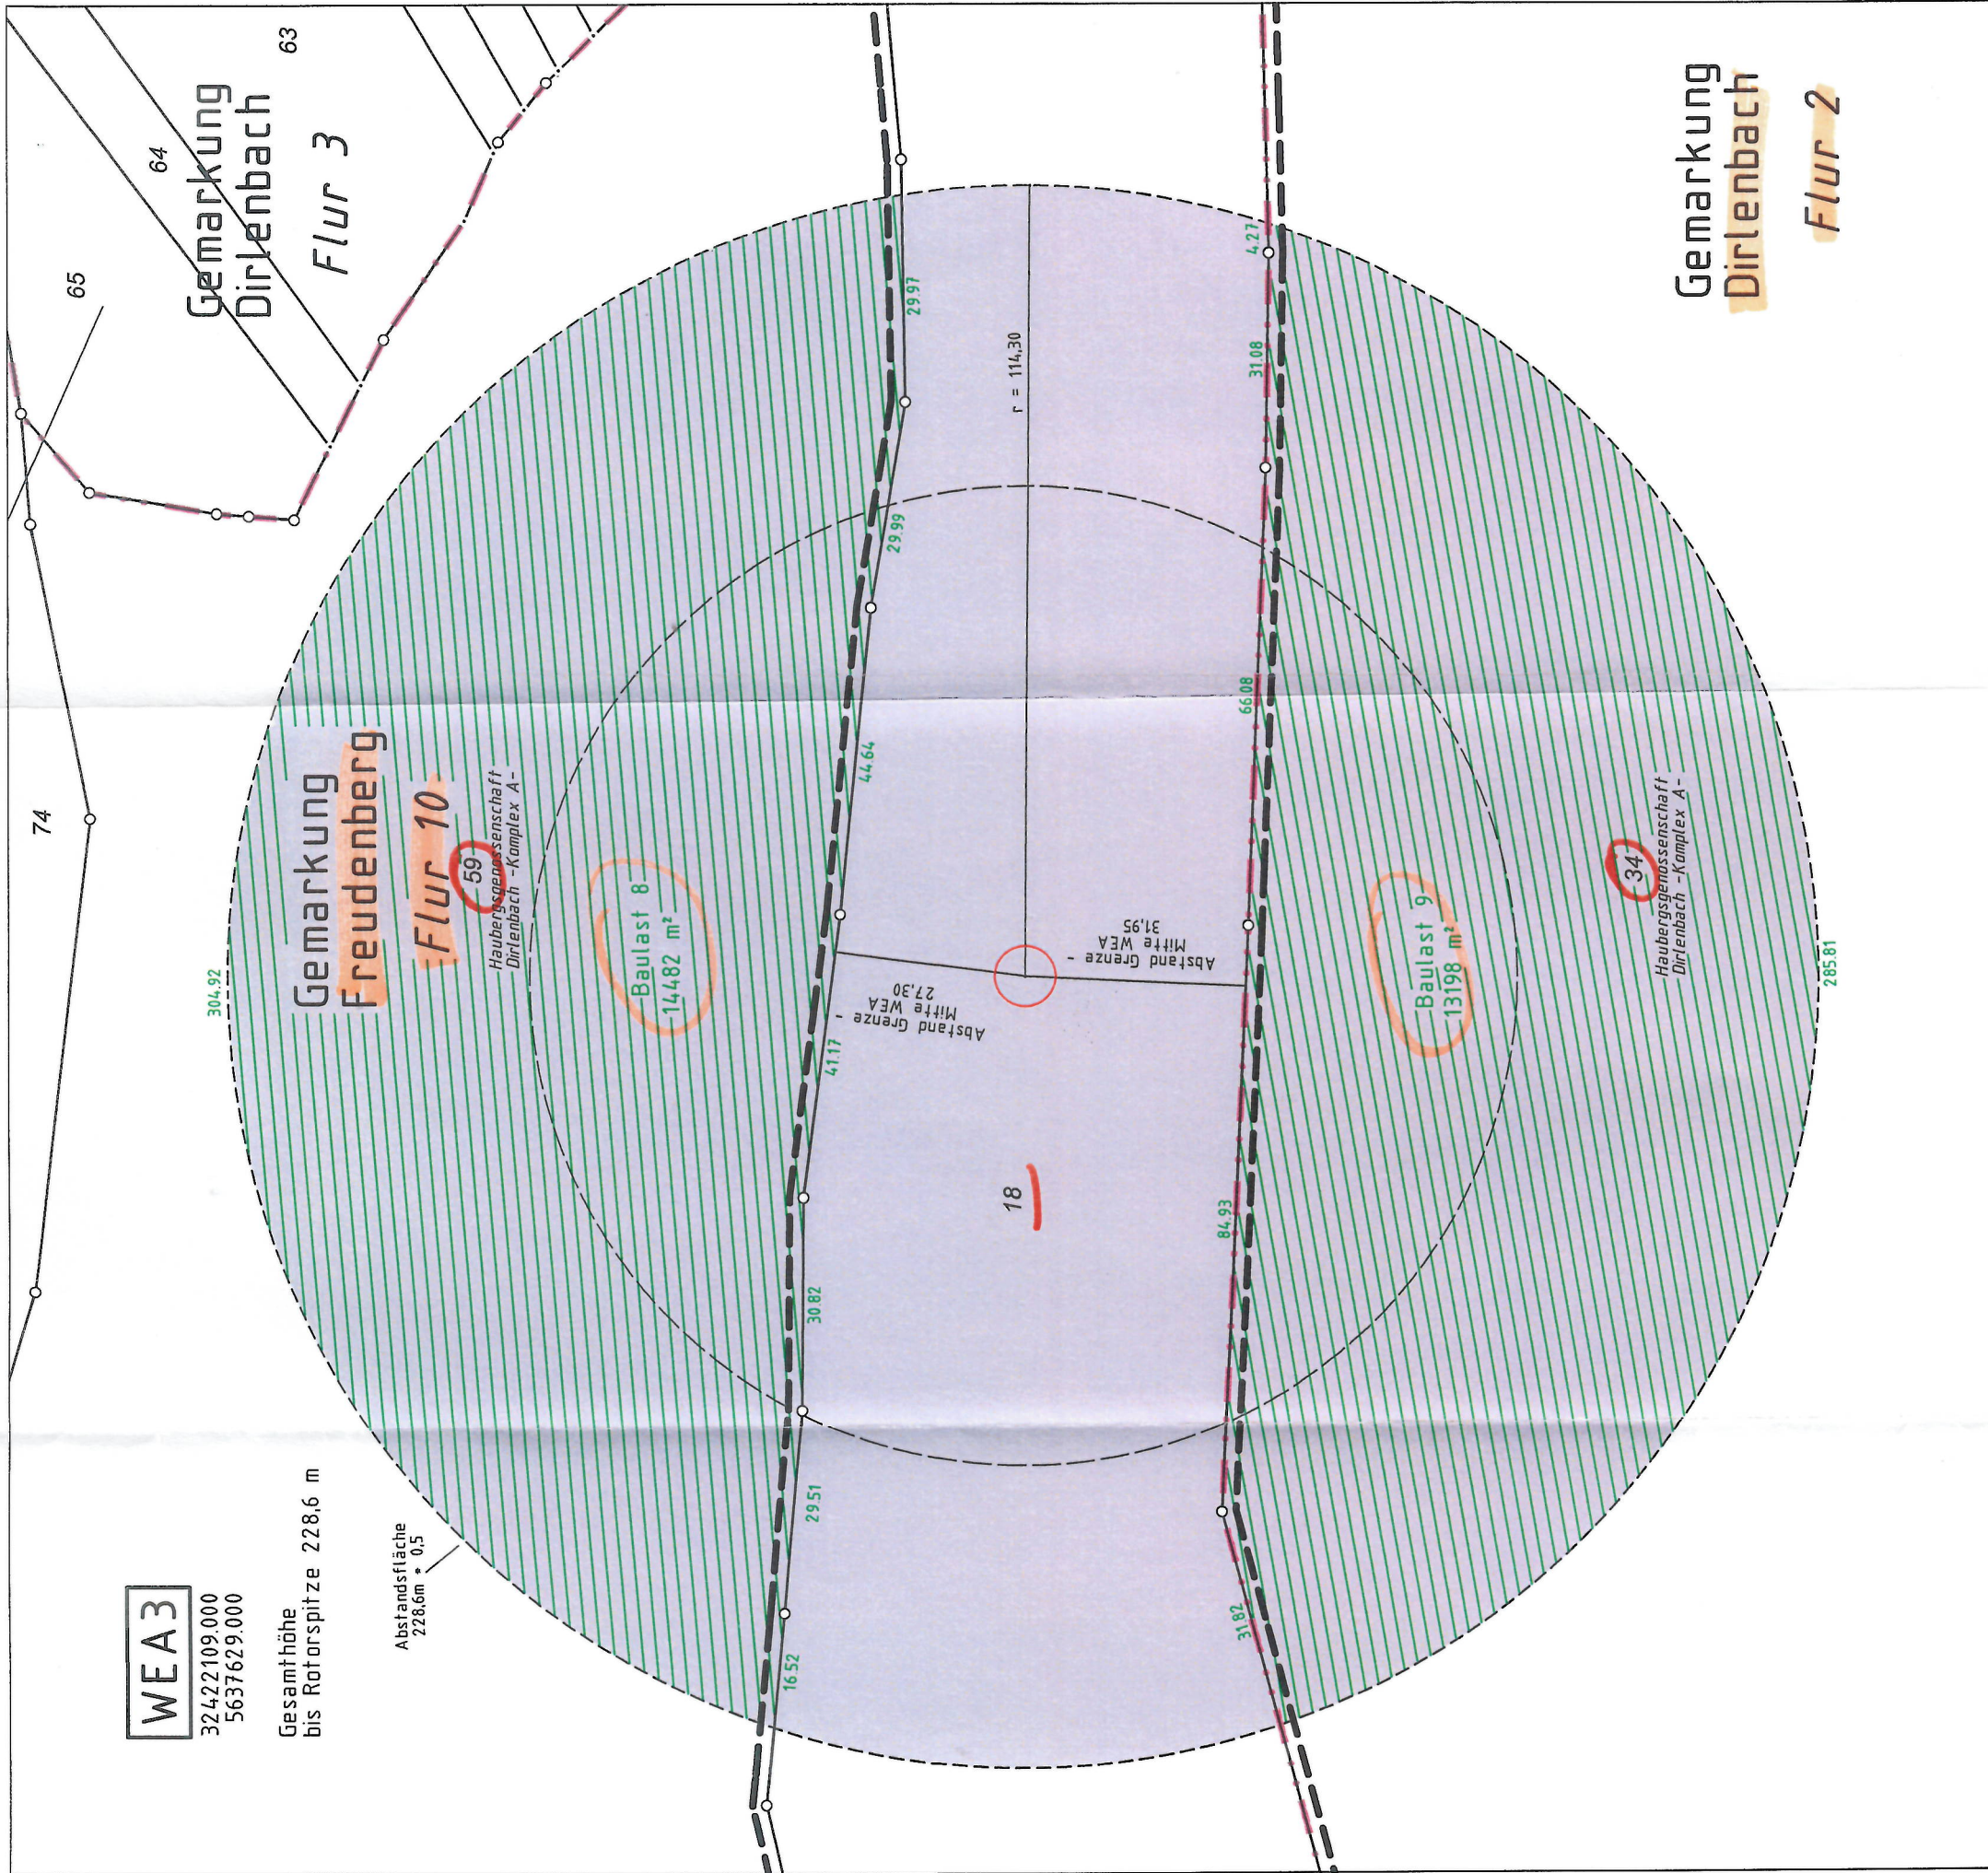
63

64

65

Gemarkung Dirlenbach

Flur 3

Gemarkung Dirlenbach

Flur 2

r = 114,30

29,97

4,27

31,08

29,99

66,08

44,64

74

Gemarkung Freudenberg

Flur 10

59

Haubergsgenossenschaft Dirlenbach -Komplex A-

Baulast 8
14482 m²

Abstand Grenze - Mitte WEA 31,95

Abstand Grenze - Mitte WEA 27,30

Baulast 9
13198 m²

34

Haubergsgenossenschaft -Dirlenbach -Komplex A-

304,92

285,81

41,17

18

84,93

30,82

29,51

31,82

16,52

Abstandsfläche 228,6m * 0,5

Gesamthöhe bis Rotorspitze 228,6 m

WEA 3
32422109.000
5637629.000